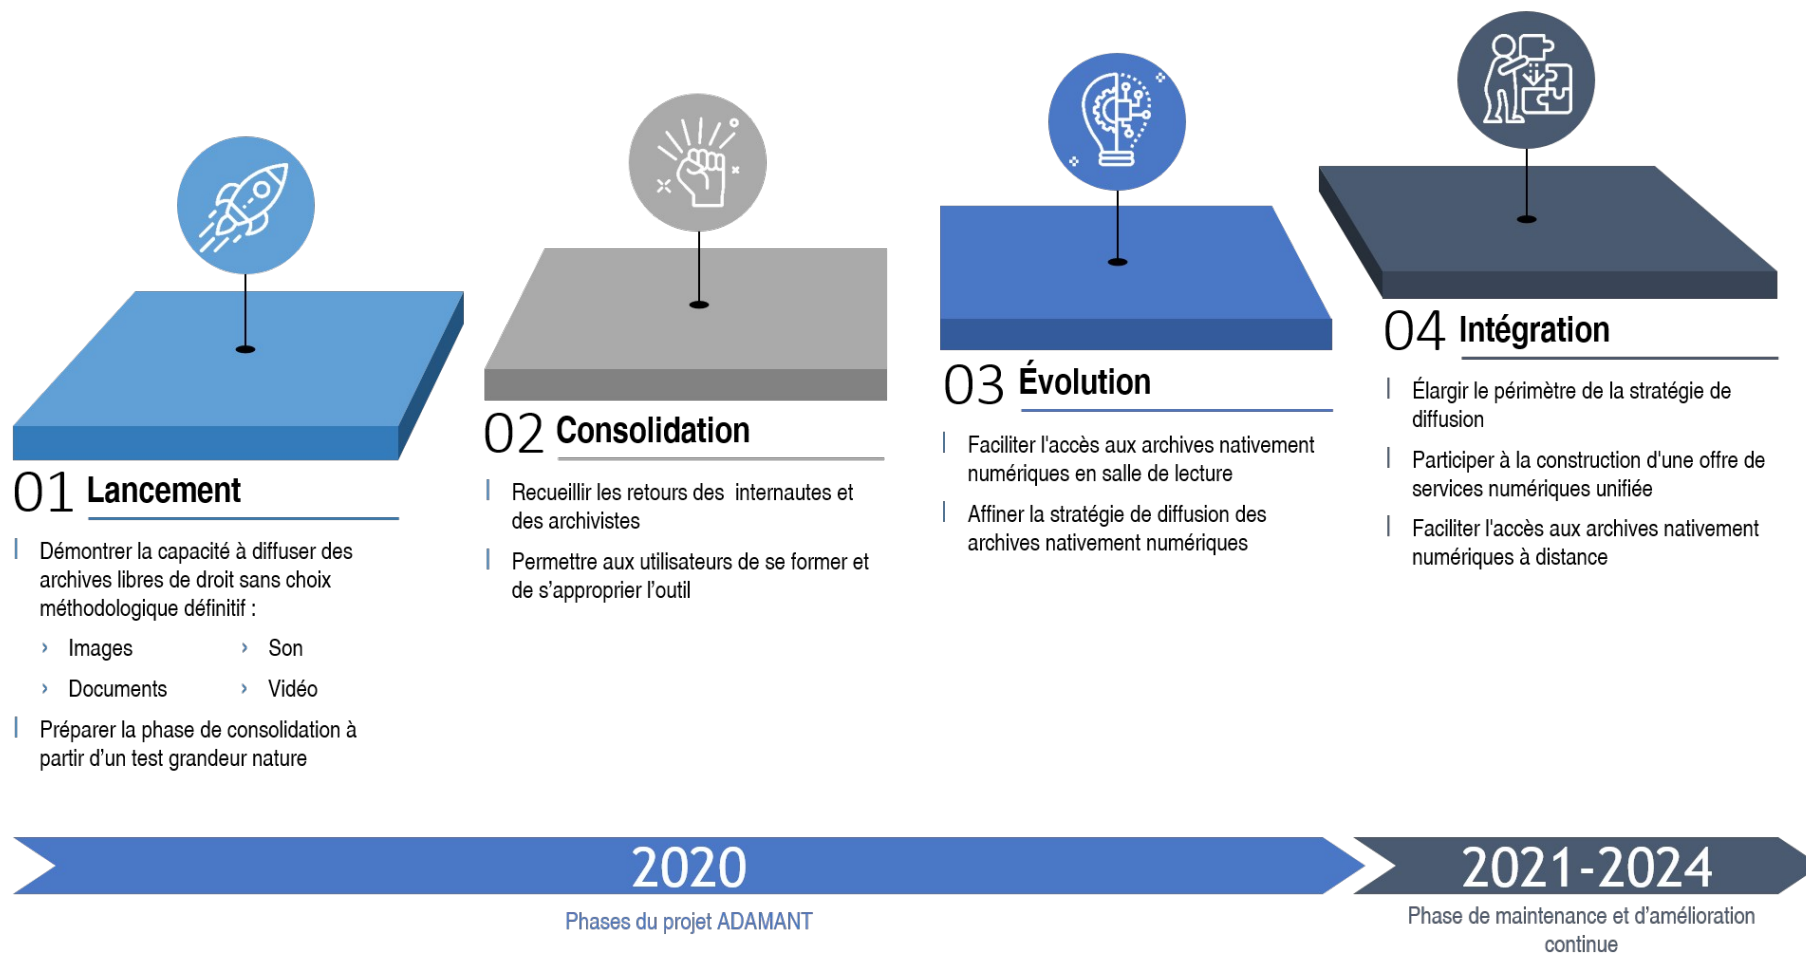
01 Lancement

Démontrer la capacité à diffuser des archives libres de droit sans choix méthodologique définitif :

› Images
› Son
› Documents
› Vidéo

Préparer la phase de consolidation à partir d'un test grandeur nature

02 Consolidation

Recueillir les retours des internautes et des archivistes

Permettre aux utilisateurs de se former et de s'approprier l'outil

03 Évolution

Faciliter l'accès aux archives nativement numériques en salle de lecture

Affiner la stratégie de diffusion des archives nativement numériques

04 Intégration

Élargir le périmètre de la stratégie de diffusion

Participer à la construction d'une offre de services numériques unifiée

Faciliter l'accès aux archives nativement numériques à distance

2020

Phases du projet ADAMANT

2021-2024

Phase de maintenance et d'amélioration continue